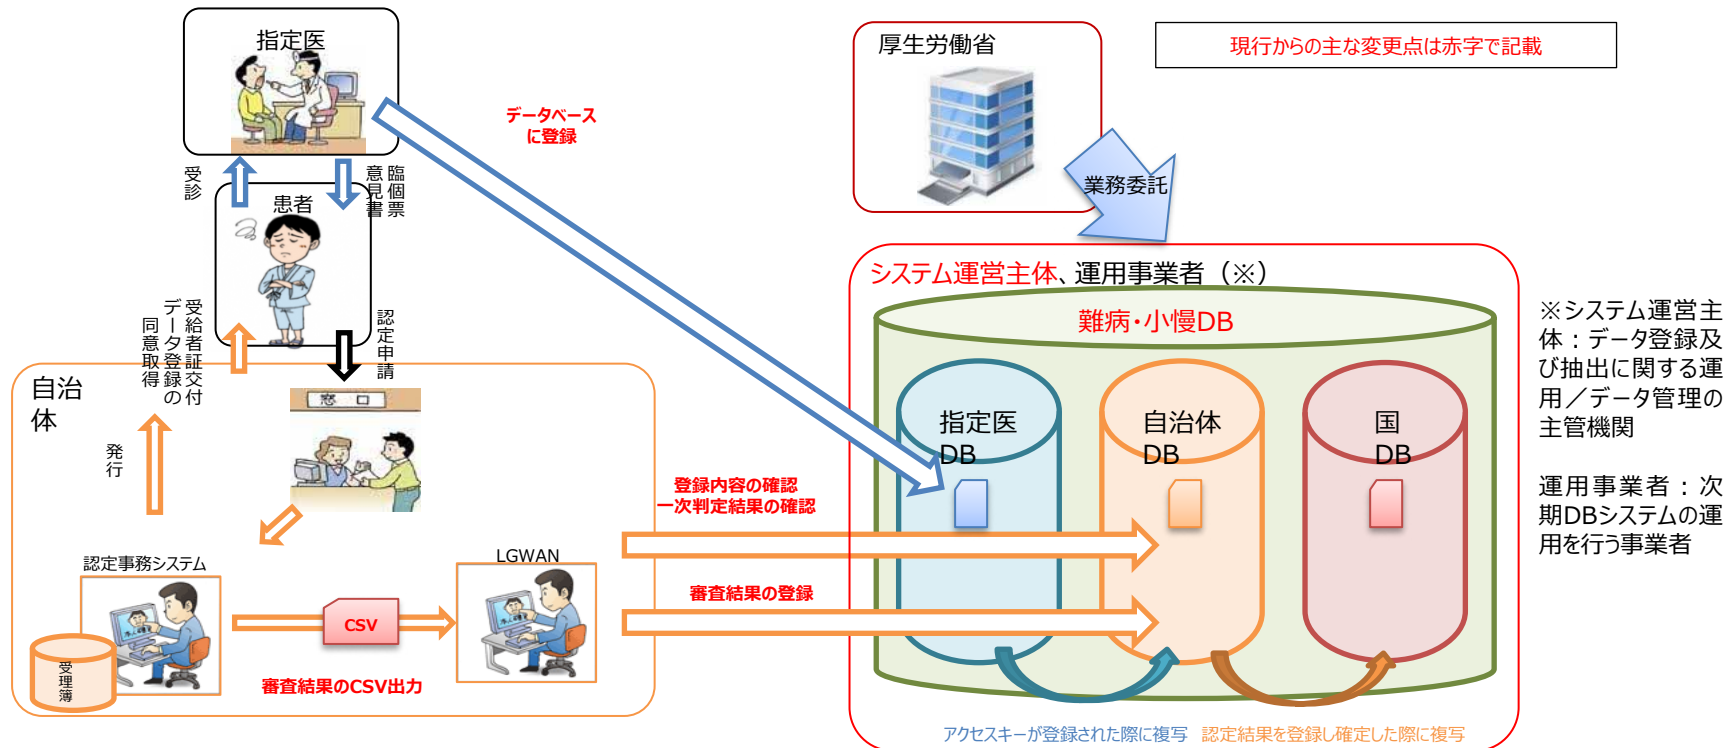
指定医

データベース
に登録

厚生労働省

現行からの主な変更点は赤字で記載

業務委託

受診

臨個票
意見書

患者

受給者証交付
データ登録の同意取得

認定申請

窓口

システム運営主体、運用事業者（※）

難病・小慢DB

指定医
DB

自治体
DB

国
DB

※システム運営主体：データ登録及び抽出に関する運用／データ管理の主管機関

運用事業者：次期DBシステムの運用を行う事業者

自治体

発行

登録内容の確認
一次判定結果の確認

認定事務システム

LGWAN

CSV

審査結果の登録

受理簿

審査結果のCSV出力

アクセスキーが登録された際に複写　認定結果を登録し確定した際に複写